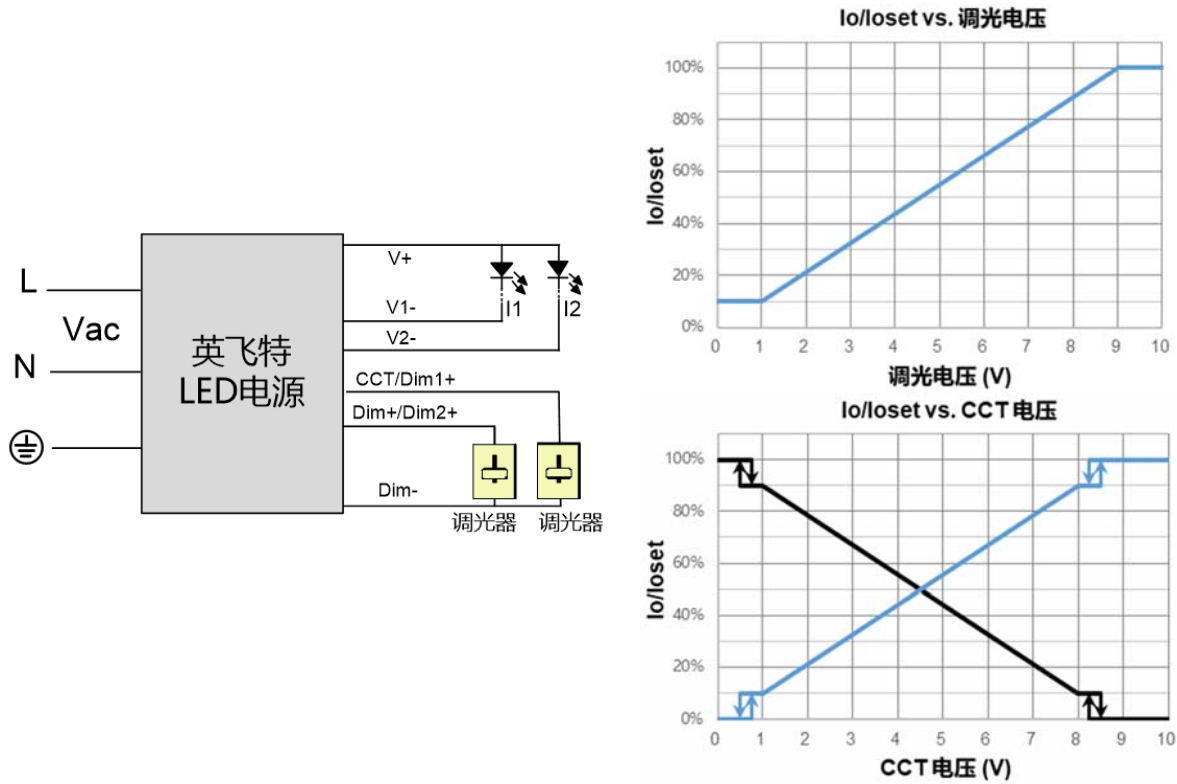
L

Vac

N

英飞特
LED电源

V+

V1-

V2-

I1

I2

CCT/Dim1+

Dim+/Dim2+

Dim-

调光器

调光器

Io/Ioset vs. 调光电压

100%
80%
60%
40%
20%
0%

Io/Ioset

0 1 2 3 4 5 6 7 8 9 10

调光电压 (V)

Io/Ioset vs. CCT 电压

100%
80%
60%
40%
20%
0%

Io/Ioset

0 1 2 3 4 5 6 7 8 9 10

CCT 电压 (V)